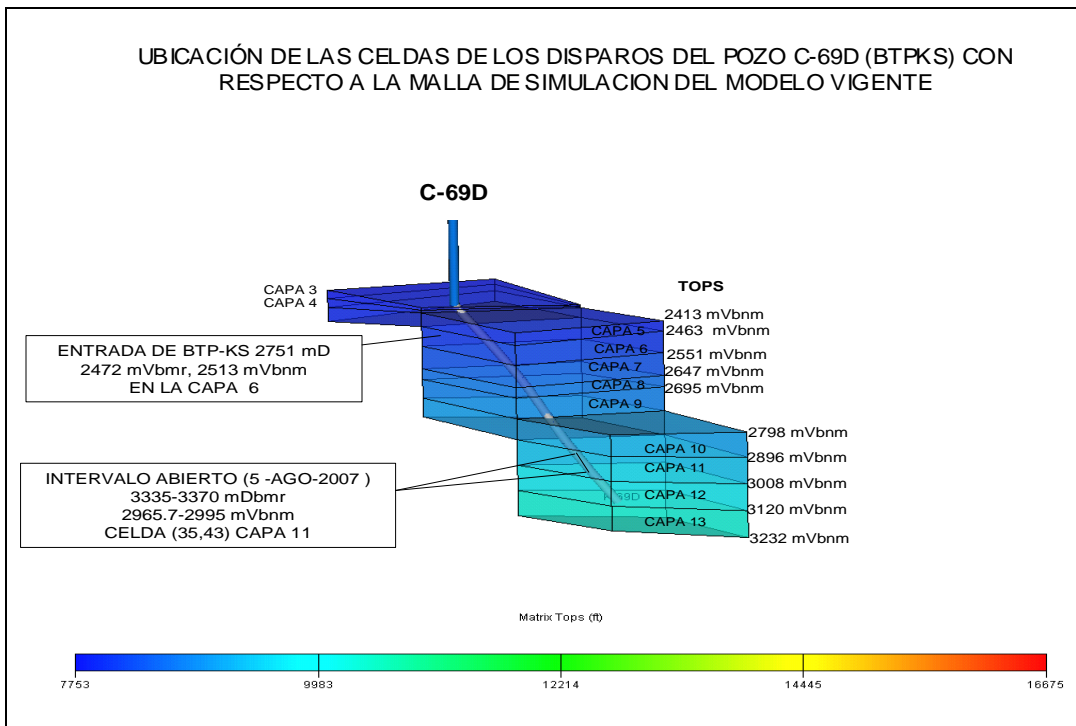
UBICACIÓN DE LAS CELDAS DE LOS DISPAROS DEL POZO C-69D (BTPKS) CON RESPECTO A LA MALLA DE SIMULACION DEL MODELO VIGENTE

C-69D

TOPS

CAPA 3
CAPA 4

2413 mVbnm
CAPA 5 2463 mVbnm
CAPA 6 2551 mVbnm
CAPA 7 2647 mVbnm
CAPA 8 2695 mVbnm
CAPA 9

ENTRADA DE BTP-KS 2751 mD
2472 mVbmr, 2513 mVbnm
EN LA CAPA 6

2798 mVbnm
CAPA 10 2896 mVbnm
CAPA 11 3008 mVbnm
CAPA 12 3120 mVbnm
CAPA 13 3232 mVbnm

C-69D

INTERVALO ABIERTO (5 -AGO-2007 )
3335-3370 mDbmr
2965.7-2995 mVbnm
CELDA (35,43) CAPA 11

Matrix Tops (ft)

7753 9983 12214 14445 16675